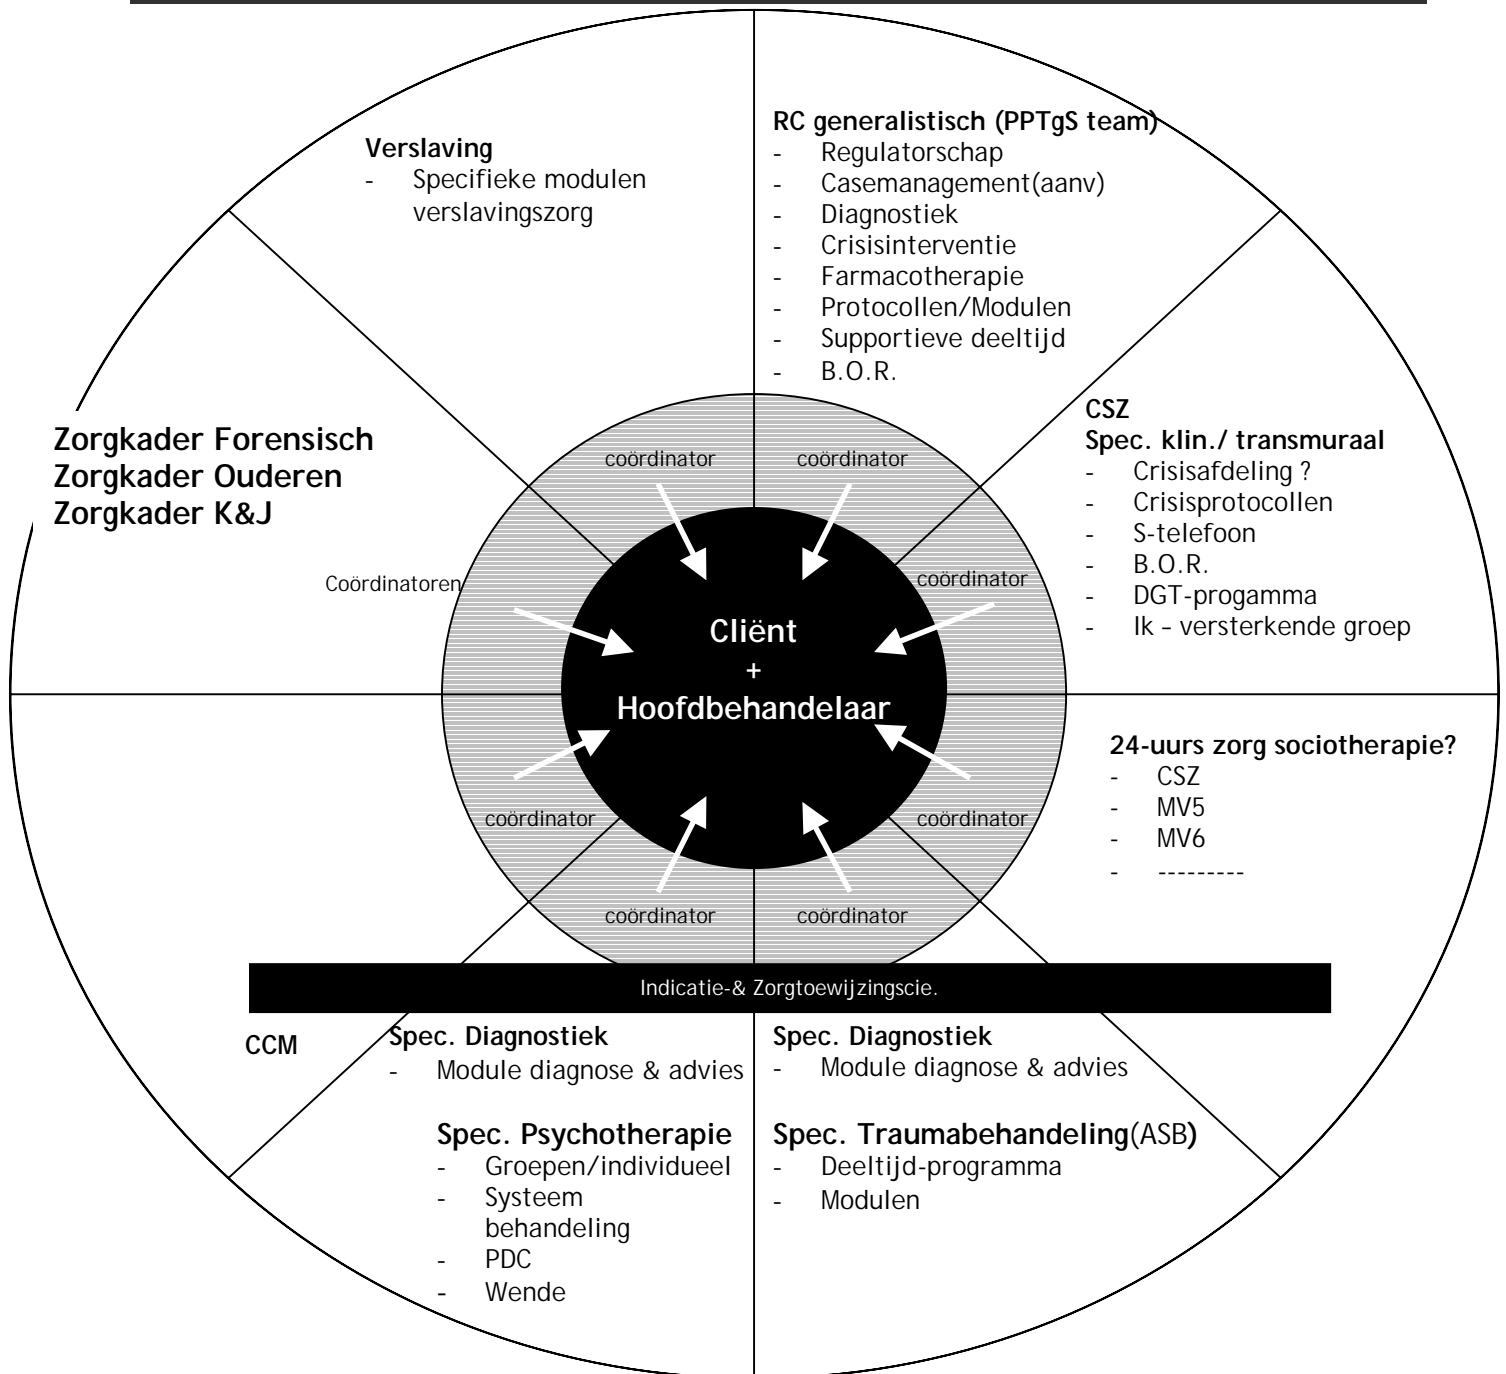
Verslaving
- Specifieke modulen verslavingszorg

RC generalistisch (PPTgS team)
- Regulatorschap
- Casemanagement(aanv)
- Diagnostiek
- Crisisinterventie
- Farmacotherapie
- Protocollen/Modulen
- Supportieve deeltijd
- B.O.R.

Zorgkader Forensisch
Zorgkader Ouderen
Zorgkader K&J

CSZ
Spec. klin./ transmuraal
- Crisisafdeling ?
- Crisisprotocollen
- S-telefoon
- B.O.R.
- DGT-progamma
- Ik – versterkende groep

coördinator

coördinator

Coördinatoren

coördinator

Cliënt
+
Hoofdbehandelaar

24-uurs zorg sociotherapie?
- CSZ
- MV5
- MV6
- ---------

coördinator

coördinator

coördinator

coördinator

Indicatie-& Zorgtoewijzingscie.

CCM

Spec. Diagnostiek
- Module diagnose & advies

Spec. Psychotherapie
- Groepen/individueel
- Systeem behandeling
- PDC
- Wende

Spec. Diagnostiek
- Module diagnose & advies

Spec. Traumabehandeling(ASB)
- Deeltijd-programma
- Modulen